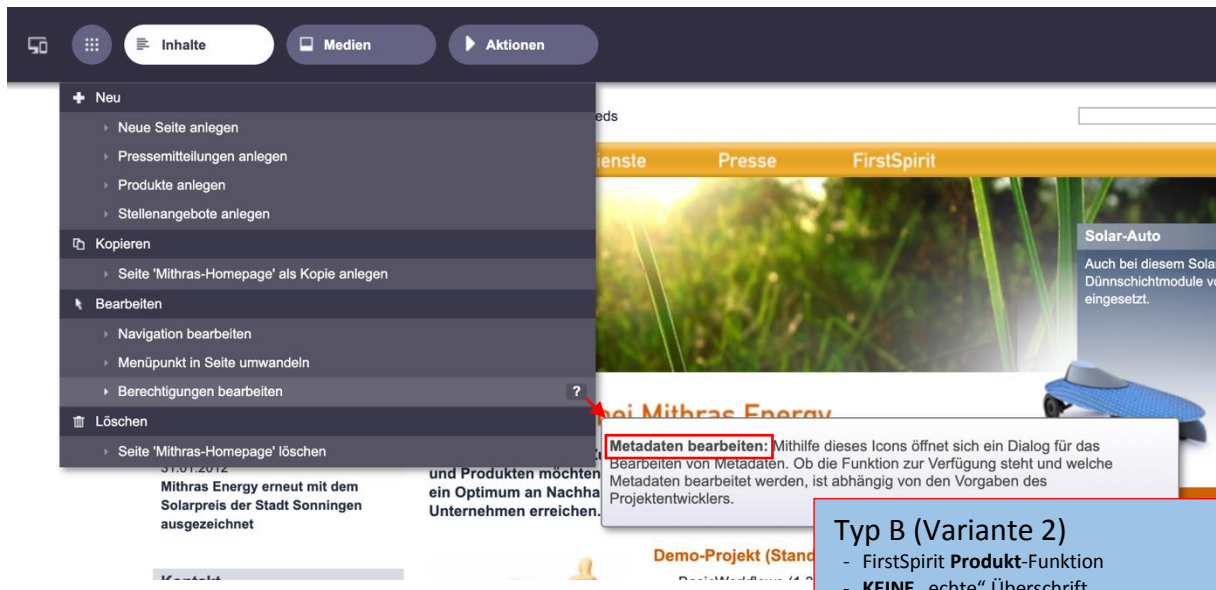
Inhalte
Medien
Aktionen

Neu
Neue Seite anlegen
Pressemitteilungen anlegen
Produkte anlegen
Stellenangebote anlegen
Kopieren
Seite 'Mithras-Homepage' als Kopie anlegen
Bearbeiten
Navigation bearbeiten
Menüpunkt in Seite umwandeln
Berechtigungen bearbeiten
?
Löschen
Seite 'Mithras-Homepage' löschen

eds
ienste
Presse
FirstSpirit

Solar-Auto
Auch bei diesem Sola Dünnschichtmodule v eingesetzt.

bei Mithras Energy

Metadaten bearbeiten: Mithilfe dieses Icons öffnet sich ein Dialog für das Bearbeiten von Metadaten. Ob die Funktion zur Verfügung steht und welche Metadaten bearbeitet werden, ist abhängig von den Vorgaben des Projektentwicklers.

31.01.2012
Mithras Energy erneut mit dem Solarpreis der Stadt Sonningen ausgezeichnet

und Produkten möchten ein Optimum an Nachha Unternehmen erreichen.

Demo-Projekt (Stand

Kontakt

Typ B (Variante 2)
- FirstSpirit Produkt-Funktion
- KEINE „echte“ Überschrift